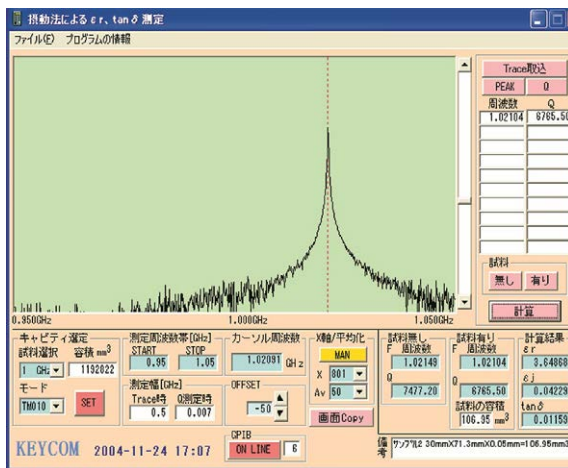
摂動法による εr, tanδ 測定
ファイル(F) プログラムの情報

0.950GHz
1.000GHz
1.050GHz

Trace取込
PEAK
Q
周波数
Q
1.02104
6765.50

試料
無し
有り
計算

キャビティ選定
試料選択
容積 mm³
1 GHz
1192022
モード
TM010
SET

測定周波数帯[GHz]
START
STOP
0.95
1.05
測定幅[GHz]
Trace時
Q測定時
0.5
0.007

カーソル周波数
1.02091
GHz
OFFSET
-50

X軸/平均化
MAN
X
801
Av
50
画面Copy

試料無し
F 周波数
1.02148
Q
7477.20

試料有り
F 周波数
1.02104
Q
6765.50
試料の容積
106.35 mm³

計算結果
εr
3.84868
εj
0.04229
tanδ
0.01159

KEYCOM 2004-11-24 17:07
GPIB
ON LINE
6

備考
サンプル2 30mmX71.3mmX0.05mm=106.95mm3